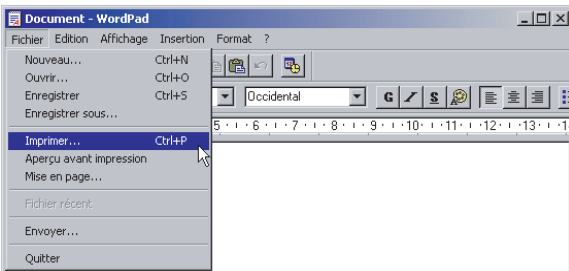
Document - WordPad

Fichier Edition Affichage Insertion Format ?

Nouveau... Ctrl+N
Ouvrir... Ctrl+O
Enregistrer Ctrl+S
Enregistrer sous...
Imprimer... Ctrl+P
Aperçu avant impression
Mise en page...
Fichier récent
Envoyer...
Quitter

Occidental

G I S

5 · · · 6 · · · 7 · · · 8 · · · 9 · · · 10 · · · 11 · · · 12 · · · 13 · · · 1